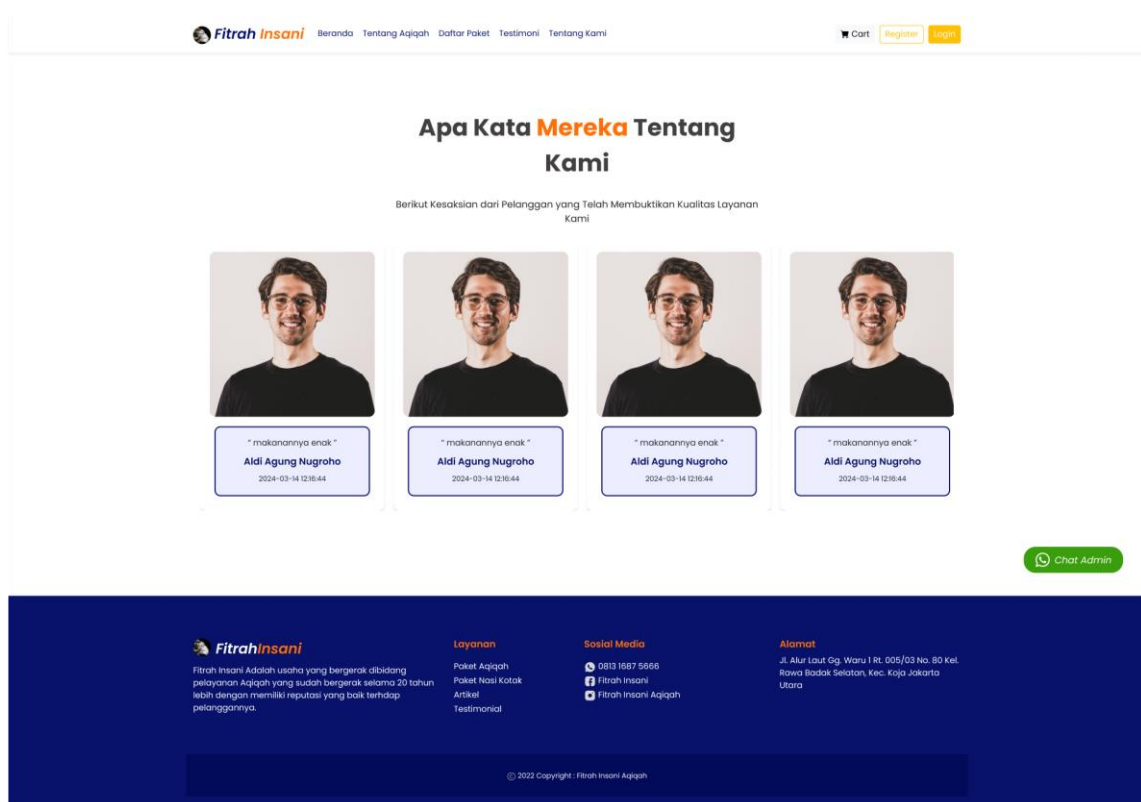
Fitrah Insani Beranda Tentang Aqiqah Daftar Paket Testimoni Tentang Kami

Cart Register Login

Apa Kata Mereka Tentang Kami

Berikut Kesaksian dari Pelanggan yang Telah Membuktikan Kualitas Layanan Kami

" makanannya enak "
Aldi Agung Nugroho
2024-03-14 12:16:44

" makanannya enak "
Aldi Agung Nugroho
2024-03-14 12:16:44

" makanannya enak "
Aldi Agung Nugroho
2024-03-14 12:16:44

" makanannya enak "
Aldi Agung Nugroho
2024-03-14 12:16:44

Chat Admin

FitrahInsani

Fitrah Insani Adalah usaha yang bergerak dibidang pelayanan Aqiqah yang sudah bergerak selama 20 tahun lebih dengan memiliki reputasi yang baik terhdap pelanggannya.

Layanan
Paket Aqiqah
Paket Nasi Kotak
Artikel
Testimonial

Sosial Media
0813 1687 5666
Fitrah Insani
Fitrah Insani Aqiqah

Alamat
Jl. Alur Laut Gg. Waru 1 Rt. 005/03 No. 80 Kel. Rawa Badak Selatan, Kec. Koja Jakarta Utara

© 2022 Copyright : Fitrah Insani Aqiqah